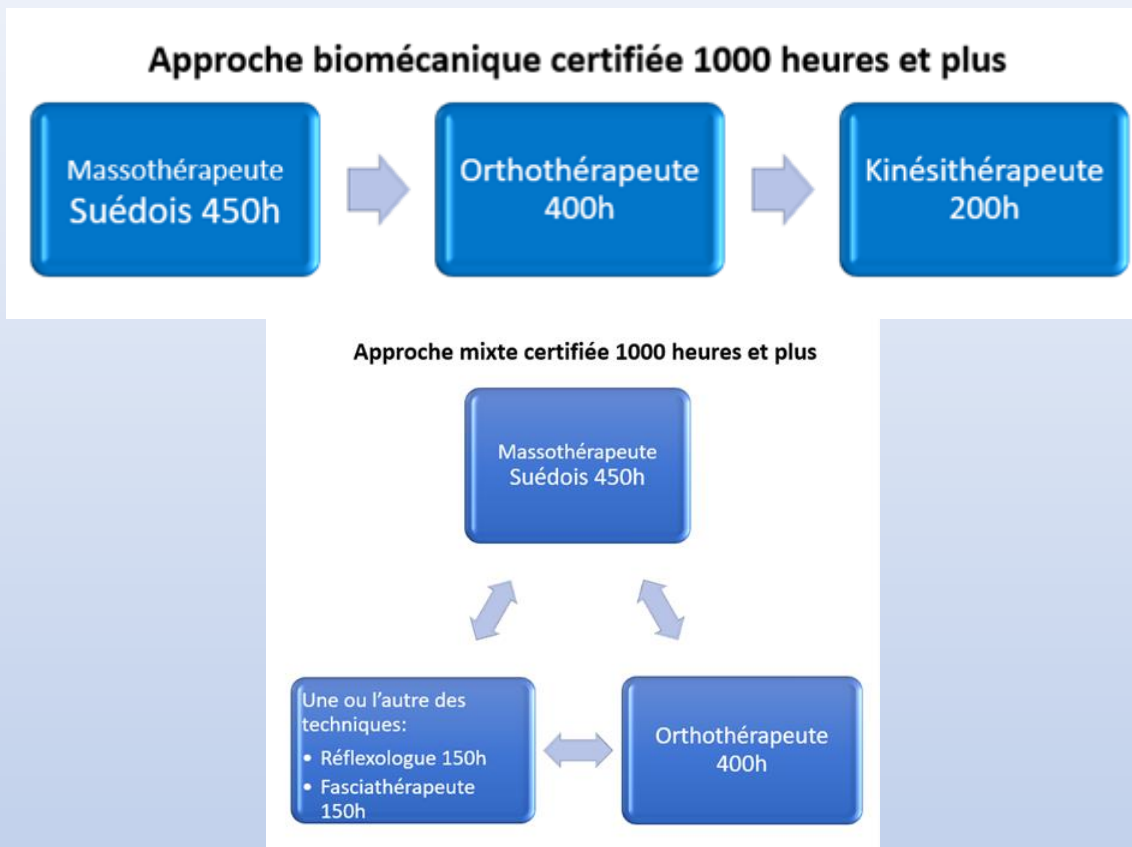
Approche biomécanique certifiée 1000 heures et plus

Massothérapeute Suédois 450h

Orthothérapeute 400h

Kinésithérapeute 200h

Approche mixte certifiée 1000 heures et plus

Massothérapeute Suédois 450h

Une ou l'autre des techniques:
• Réflexologue 150h
• Fasciathérapeute 150h

Orthothérapeute 400h